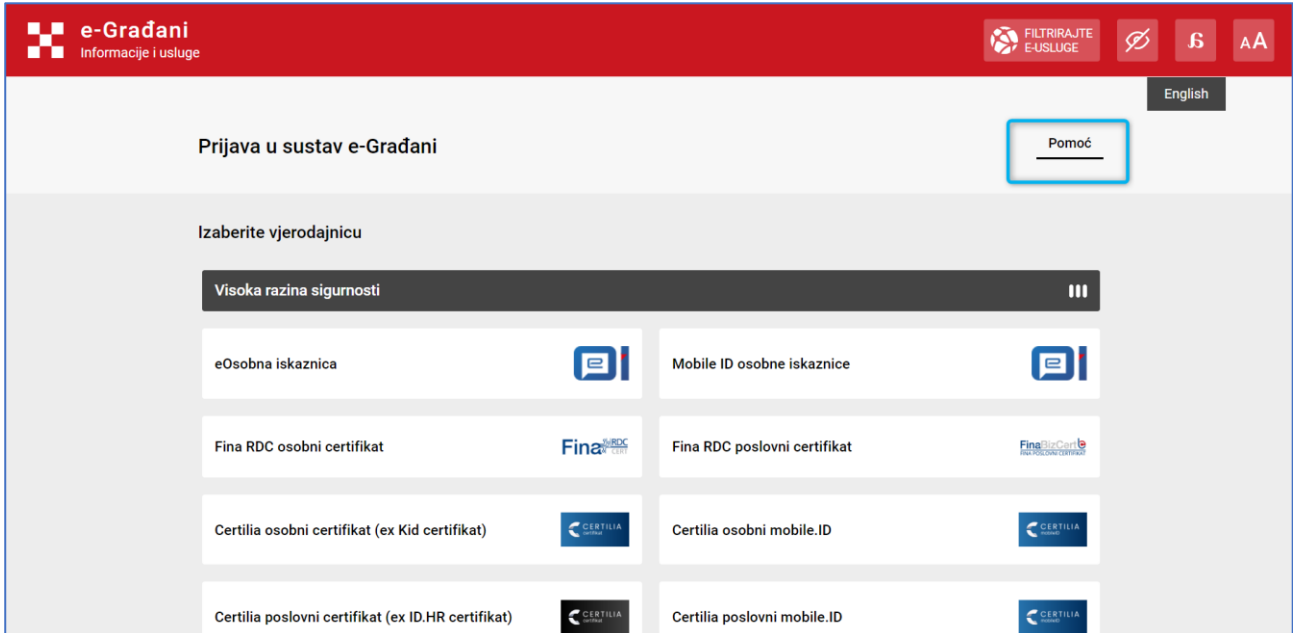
e-Građani
Informacije i usluge

FILTRIRAJTE E-USLUGE

AA

English

Prijava u sustav e-Građani

Pomoć

Izaberite vjerodajnicu

Visoka razina sigurnosti

eOsobna iskaznica

Mobile ID osobne iskaznice

Fina RDC osobni certifikat

Fina RDC CERT

Fina RDC poslovni certifikat

FinaBizCert FINA POSLOVNI CERTIFIKAT

Certilia osobni certifikat (ex Kid certifikat)

CERTILIA certifikat

Certilia osobni mobile.ID

CERTILIA mobileID

Certilia poslovni certifikat (ex ID.HR certifikat)

CERTILIA certifikat

Certilia poslovni mobile.ID

CERTILIA mobileID